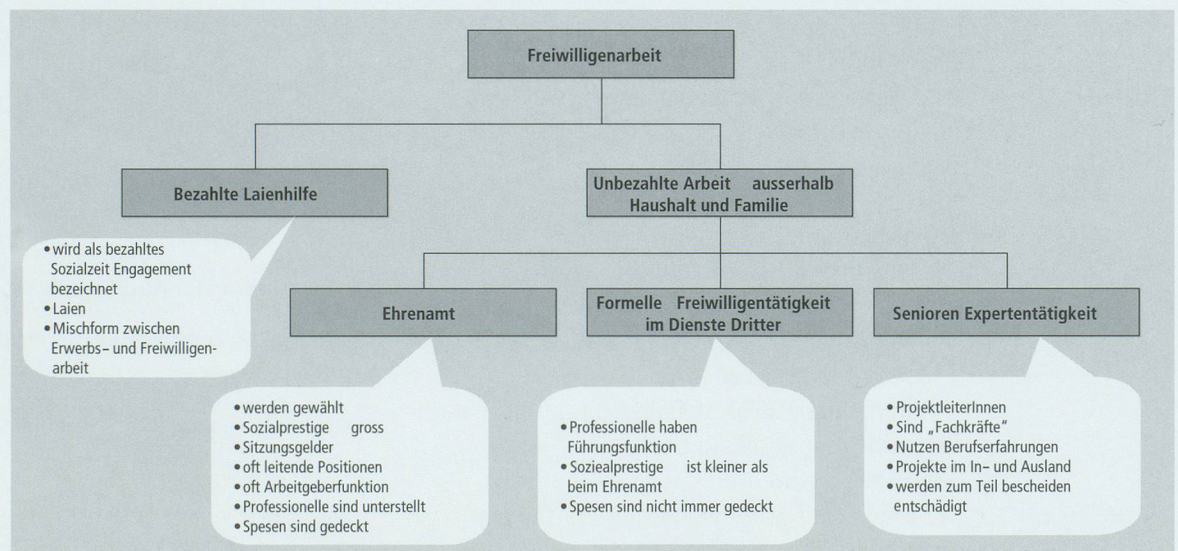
Freiwilligenarbeit

Bezahlte Laienhilfe

Unbezahlte Arbeit ausserhalb Haushalt und Familie

• wird als bezahltes Sozialzeit Engagement bezeichnet
• Laien
• Mischform zwischen Erwerbs- und Freiwilligenarbeit

Ehrenamt

Formelle Freiwilligentätigkeit im Dienste Dritter

Senioren Expertentätigkeit

• werden gewählt
• Sozialprestige gross
• Sitzungsgelder
• oft leitende Positionen
• oft Arbeitgeberfunktion
• Professionelle sind unterstellt
• Spesen sind gedeckt

• Professionelle haben Führungsfunktion
• Sozielprestige ist kleiner als beim Ehrenamt
• Spesen sind nicht immer gedeckt

• ProjektleiterInnen
• Sind „Fachkräfte"
• Nutzen Berufserfahrungen
• Projekte im In- und Ausland
• werden zum Teil bescheiden entschädigt